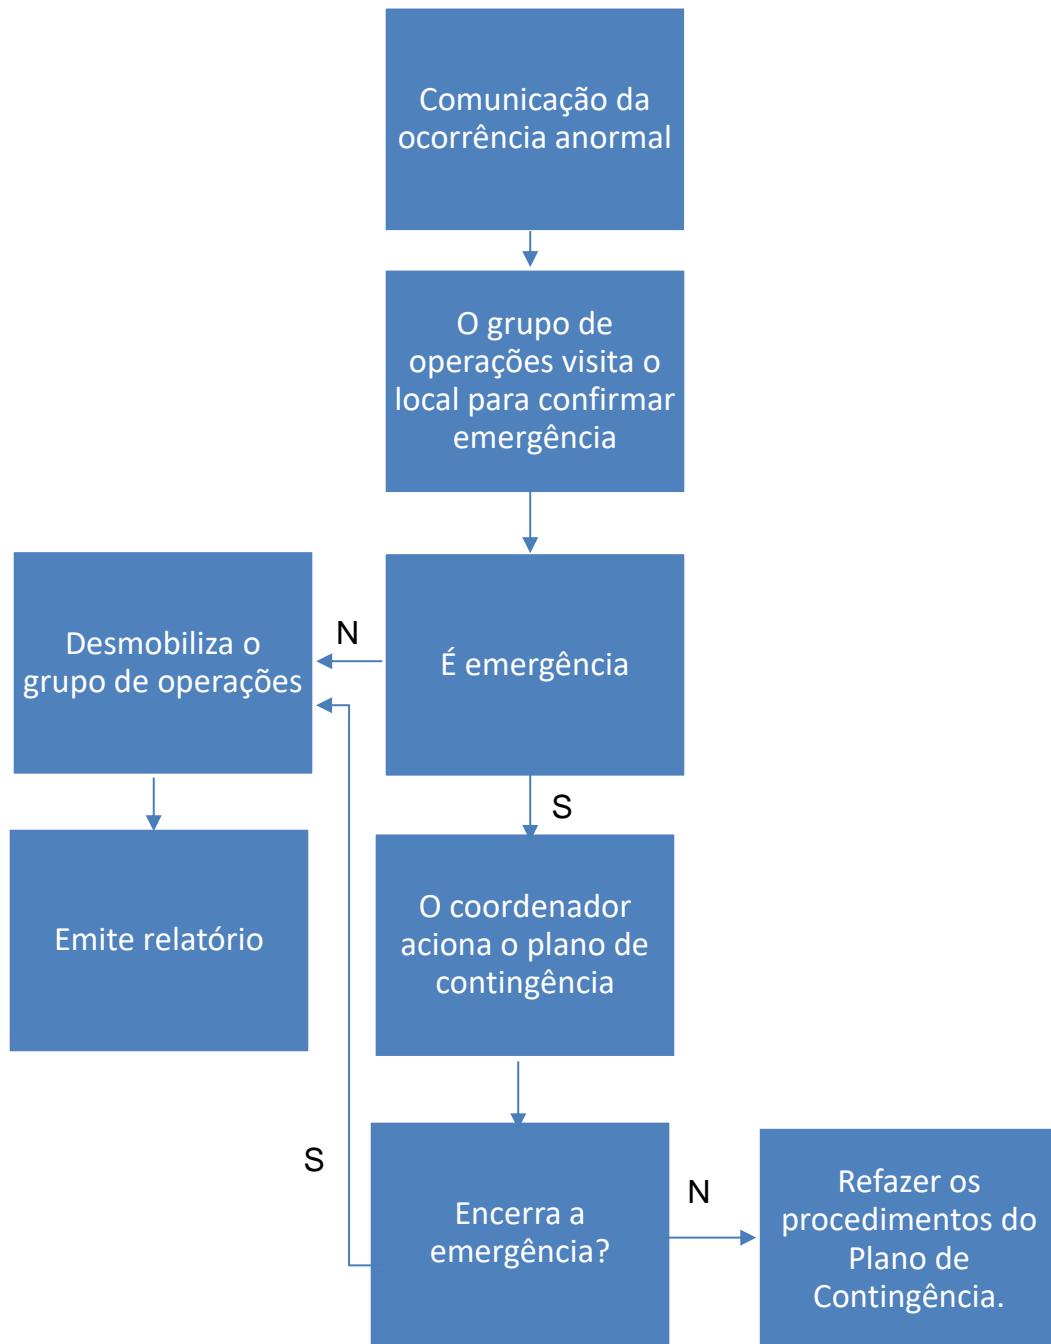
Comunicação da ocorrência anormal

O grupo de operações visita o local para confirmar emergência

Desmobiliza o grupo de operações

N

É emergência

S

Emite relatório

O coordenador aciona o plano de contingência

S

Encerra a emergência?

N

Refazer os procedimentos do Plano de Contingência.